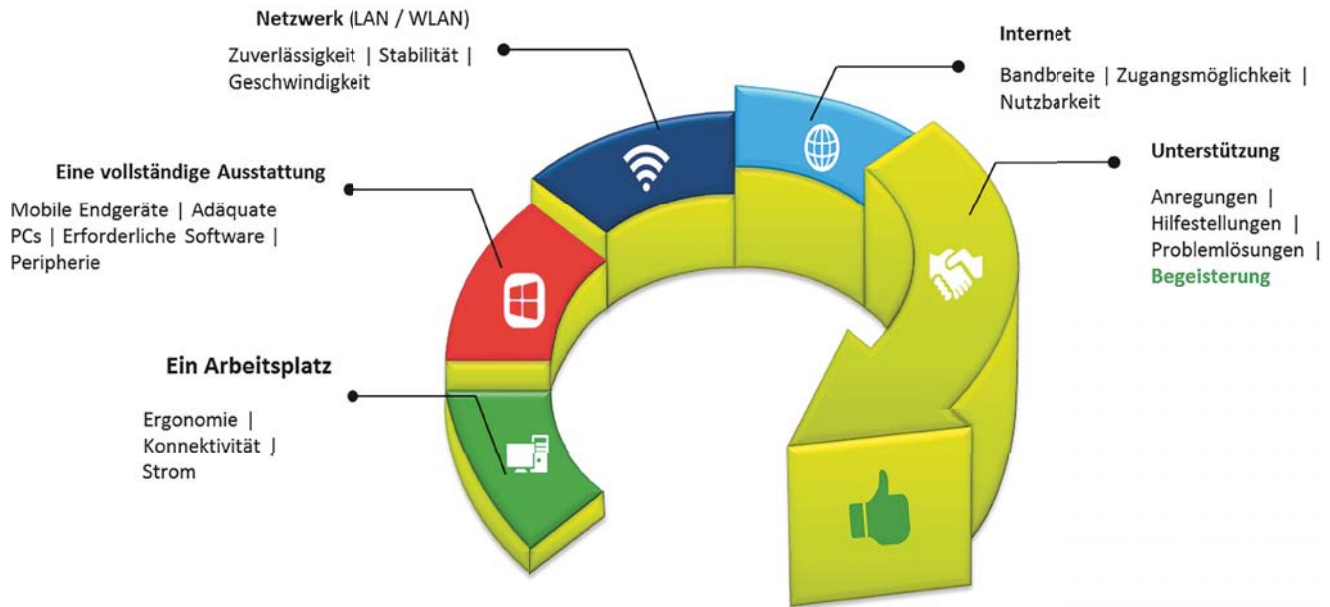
Netzwerk (LAN / WLAN)

Zuverlässigkeit | Stabilität | Geschwindigkeit

Internet

Bandbreite | Zugangsmöglichkeit | Nutzbarkeit

Eine vollständige Ausstattung

Mobile Endgeräte | Adäquate PCs | Erforderliche Software | Peripherie

Unterstützung

Anregungen | Hilfestellungen | Problemlösungen | Begeisterung

Ein Arbeitsplatz

Ergonomie | Konnektivität | Strom